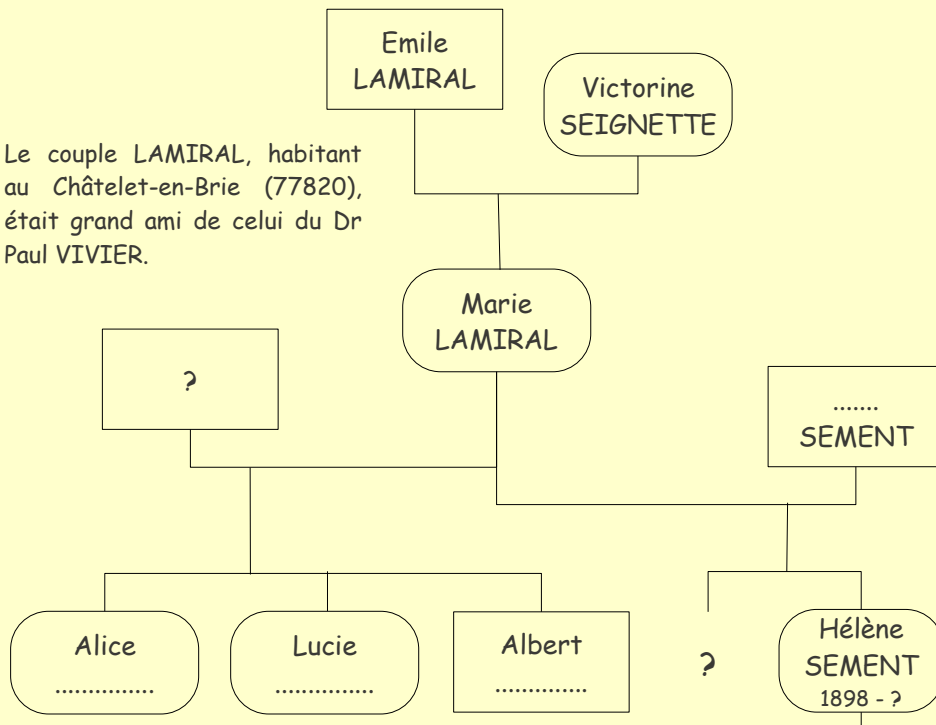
Emile LAMIRAL

Victorine SEIGNETTE

Le couple LAMIRAL, habitant au Châtelet-en-Brie (77820), était grand ami de celui du Dr Paul VIVIER.

Marie LAMIRAL

?

....... SEMENT

Alice ..............

Lucie ..............

Albert .............

?

Hélène SEMENT 1898 - ?